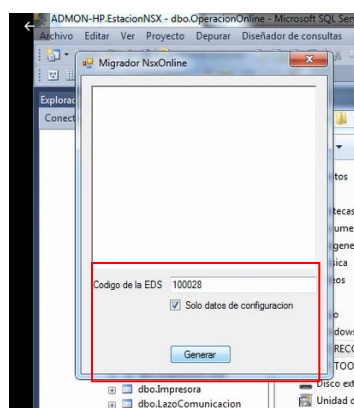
ADMON-HP.EstacionNSX - dbo.OperacionOnline - Microsoft SQL Ser
Archivo Editar Ver Proyecto Depurar Diseñador de consultas
Migrador NsxOnline
Explorac
Conect
tos
tecas
ume
gene
sica
os
o
dows
RECO
TOO
Codigo de la EDS 100028
Solo datos de configuracion
Generar
dbo.Impresora
dbo.LazoComunicacion
Disco ext
Unidad d